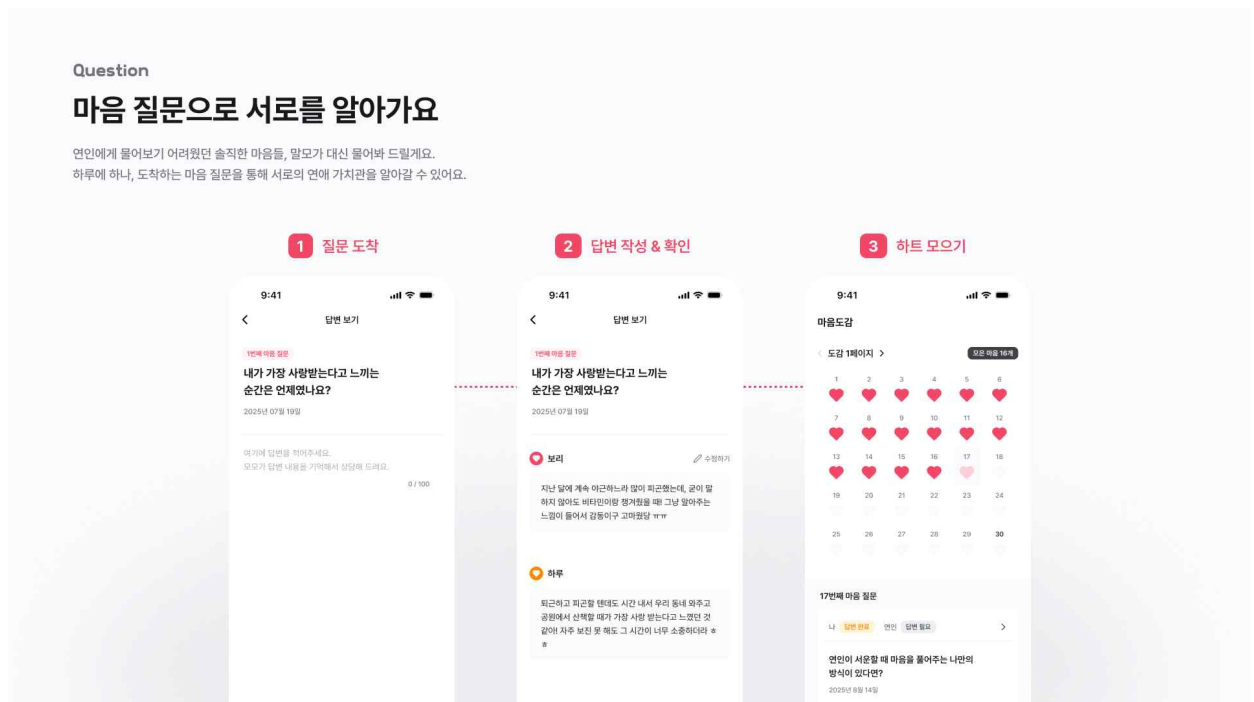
Question

마음 질문으로 서로를 알아가요

연인에게 물어보기 어려웠던 솔직한 마음들, 말모가 대신 물어봐 드릴게요.
하루에 하나, 도착하는 마음 질문을 통해 서로의 연애 가치관을 알아갈 수 있어요.

1 질문 도착

9:41

답변 보기

1번째 마음 질문

내가 가장 사랑받는다고 느끼는 순간은 언제였나요?

2025년 07월 19일

여기에 답변을 적어주세요.
모모가 답변 내용을 기억해서 상담해 드려요.

0 / 100

2 답변 작성 & 확인

9:41

답변 보기

1번째 마음 질문

내가 가장 사랑받는다고 느끼는 순간은 언제였나요?

2025년 07월 19일

보리

수정하기

지난 달에 계속 야근하느라 많이 피곤했는데, 굳이 말 하지 않아도 비타민이랑 챙겨줬을 때! 그냥 알아주는 느낌이 들어서 감동이구 고마웠당 ㅠㅠ

하루

퇴근하고 피곤할 텐데도 시간 내서 우리 동네 와주고 공원에서 산책할 때가 가장 사랑 받는다고 느꼈던 것 같아! 자주 보진 못 해도 그 시간이 너무 소중하더라 ㅎㅎ

3 하트 모으기

9:41

마음도감

도감 1페이지

모은 마음 16개

1 2 3 4 5 6
7 8 9 10 11 12
13 14 15 16 17 18
19 20 21 22 23 24
25 26 27 28 29 30

17번째 마음 질문

나 답변 완료 연인 답변 필요

연인이 서운할 때 마음을 풀어주는 나만의 방식이 있다면?

2025년 8월 14일